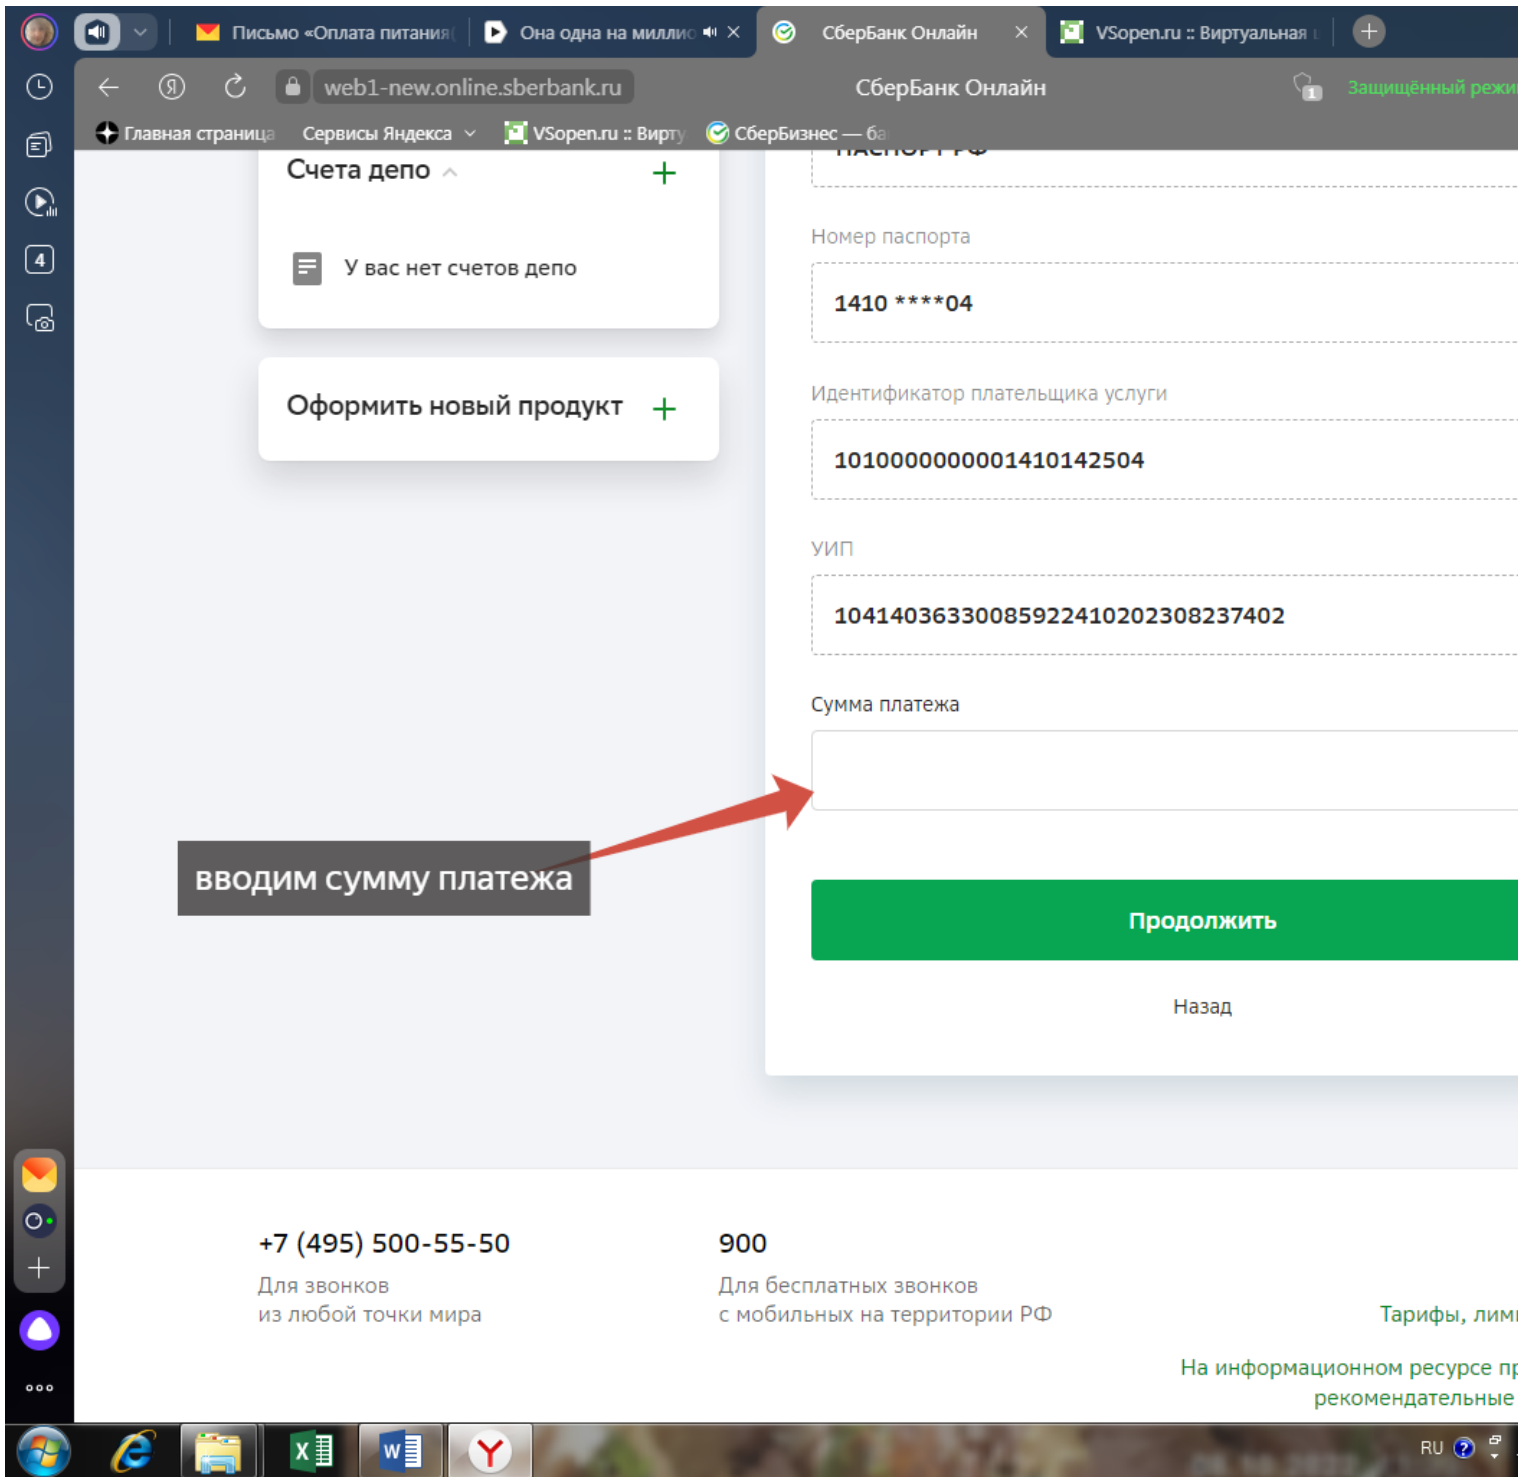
Письмо «Оплата питания
Она одна на миллио
СберБанк Онлайн
VSopen.ru :: Виртуальная

web1-new.online.sberbank.ru
СберБанк Онлайн
Защищённый режи

Главная страница
Сервисы Яндекса
VSopen.ru :: Вирту
СберБизнес — ба

Счета депо
+
У вас нет счетов депо

Оформить новый продукт +

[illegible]

Номер паспорта
1410 ****04

Идентификатор плательщика услуги
1010000000001410142504

УИП
10414036330085922410202308237402

Сумма платежа

вводим сумму платежа

Продолжить

Назад

+7 (495) 500-55-50
Для звонков из любой точки мира

900
Для бесплатных звонков с мобильных на территории РФ

Тарифы, лим

На информационном ресурсе пр
рекомендательные

RU